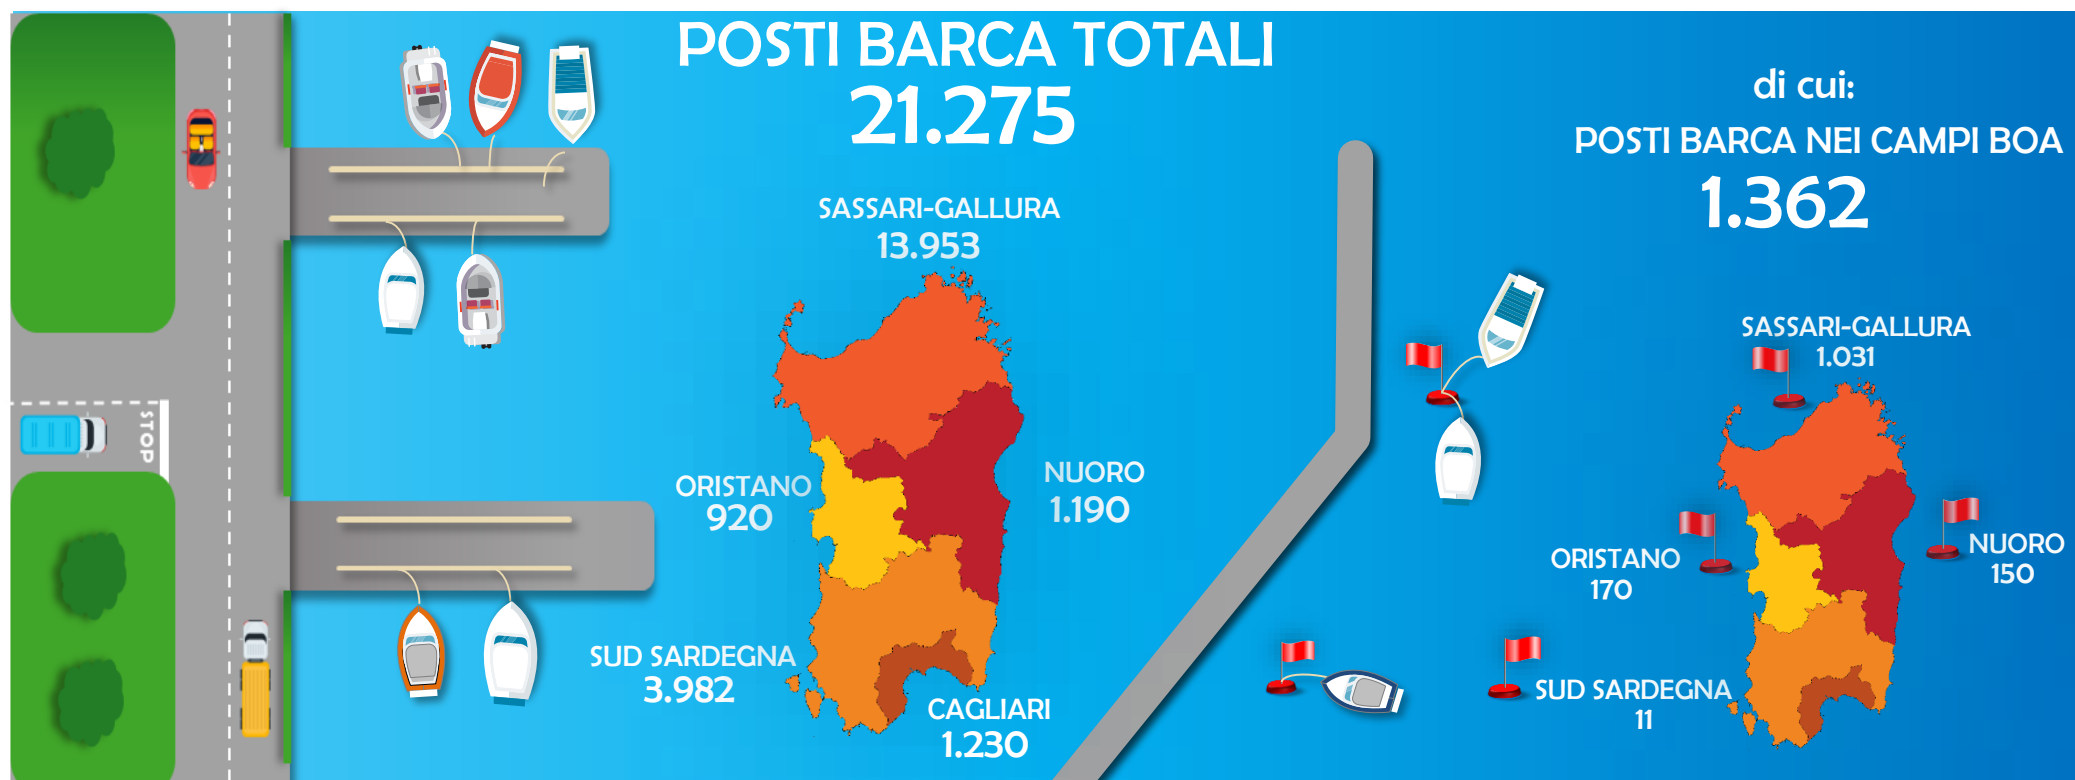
STOP

POSTI BARCA TOTALI
21.275

SASSARI-GALLURA
13.953

ORISTANO
920

NUORO
1.190

SUD SARDEGNA
3.982

CAGLIARI
1.230

di cui:
POSTI BARCA NEI CAMPI BOA
1.362

SASSARI-GALLURA
1.031

ORISTANO
170

NUORO
150

SUD SARDEGNA
11